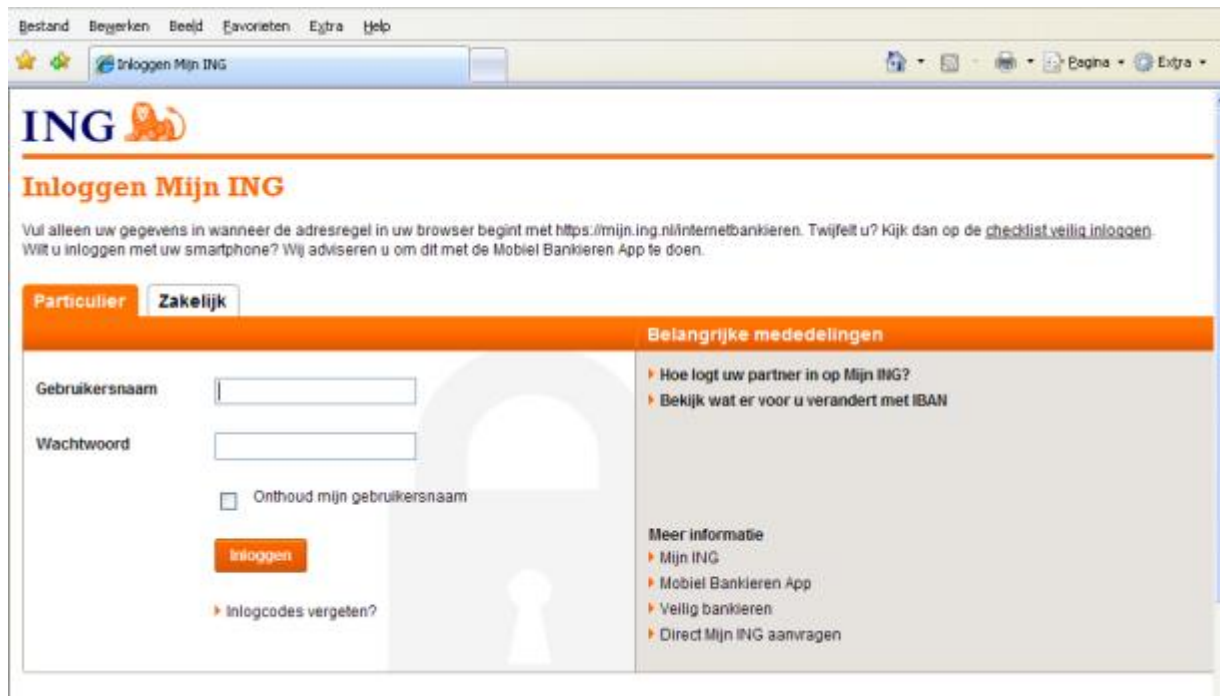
Bestand Bewerken Beeld Favorieten Extra Help

Inloggen Mijn ING

Pagina Extra

ING

Inloggen Mijn ING

Vul alleen uw gegevens in wanneer de adresregel in uw browser begint met https://mijn.ing.nl/internetbankieren. Twijfelt u? Kijk dan op de checklist veilig inloggen. Wilt u inloggen met uw smartphone? Wij adviseren u om dit met de Mobiel Bankieren App te doen.

Particulier Zakelijk

Gebruikersnaam

Wachtwoord

Onthoud mijn gebruikersnaam

Inloggen

Inlogcodes vergeten?

Belangrijke mededelingen

Hoe logt uw partner in op Mijn ING?

Bekijk wat er voor u verandert met IBAN

Meer informatie

Mijn ING

Mobiel Bankieren App

Veilig bankieren

Direct Mijn ING aanvragen